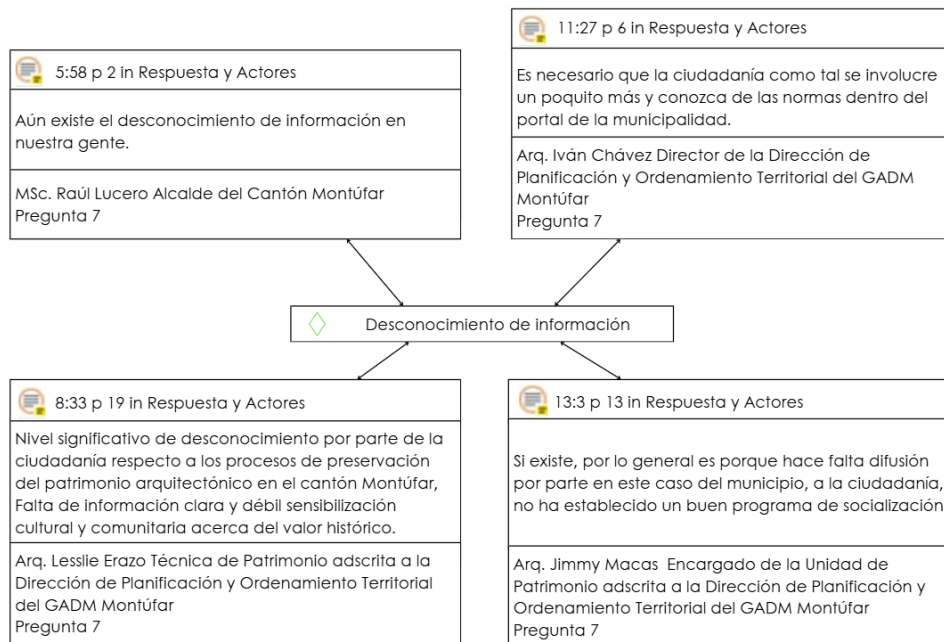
5:58 p 2 in Respuesta y Actores

Aún existe el desconocimiento de información en nuestra gente.

MSc. Raúl Lucero Alcalde del Cantón Montúfar
Pregunta 7

11:27 p 6 in Respuesta y Actores

Es necesario que la ciudadanía como tal se involucre un poquito más y conozca de las normas dentro del portal de la municipalidad.

Arq. Iván Chávez Director de la Dirección de Planificación y Ordenamiento Territorial del GADM Montúfar
Pregunta 7

Desconocimiento de información

8:33 p 19 in Respuesta y Actores

Nivel significativo de desconocimiento por parte de la ciudadanía respecto a los procesos de preservación del patrimonio arquitectónico en el cantón Montúfar, Falta de información clara y débil sensibilización cultural y comunitaria acerca del valor histórico.

Arq. Lesslie Erazo Técnica de Patrimonio adscrita a la Dirección de Planificación y Ordenamiento Territorial del GADM Montúfar
Pregunta 7

13:3 p 13 in Respuesta y Actores

Si existe, por lo general es porque hace falta difusión por parte en este caso del municipio, a la ciudadanía, no ha establecido un buen programa de socialización

Arq. Jimmy Macas Encargado de la Unidad de Patrimonio adscrita a la Dirección de Planificación y Ordenamiento Territorial del GADM Montúfar
Pregunta 7